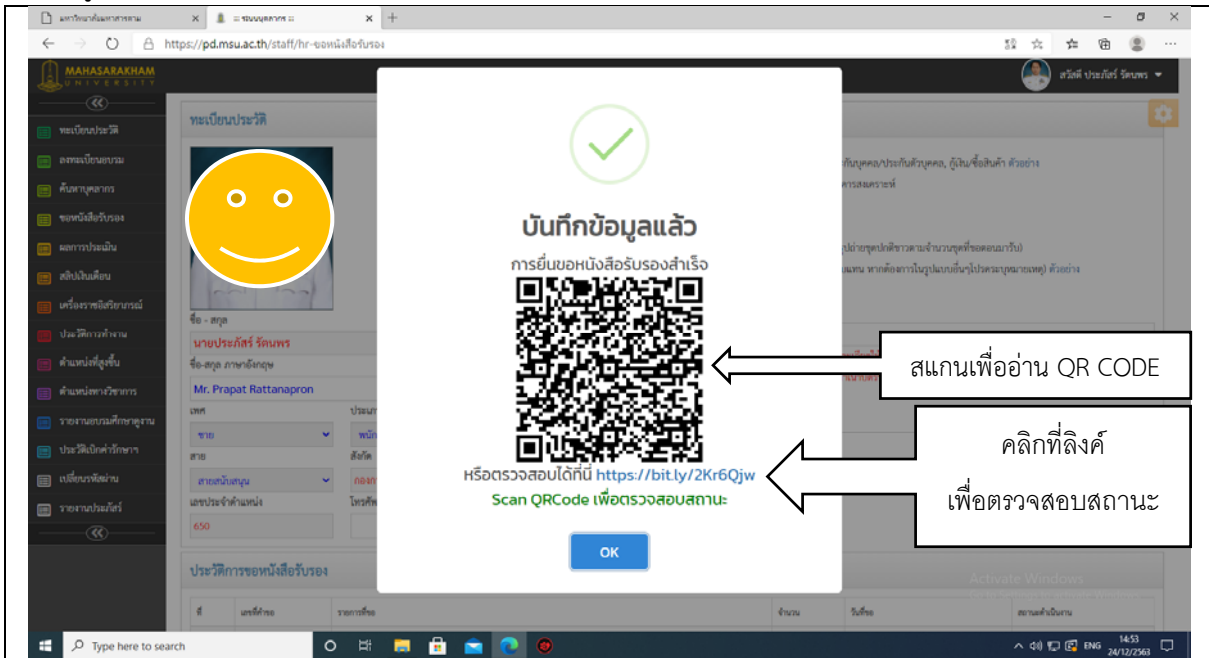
มหาวิทยาลัยมหาสารคาม
:: ระบบบุคลากร ::
https://pd.msu.ac.th/staff/hr-ขอหนังสือรับรอง

MAHASARAKHAM UNIVERSITY
สวัสดี ประภัสร์ รัตนพร

ทะเบียนประวัติ
ลงทะเบียนอบรม
ค้นหาบุคลากร
ขอหนังสือรับรอง
ผลการประเมิน
สลิปเงินเดือน
เครื่องราชอิสริยาภรณ์
ประวัติการทำงาน
ตำแหน่งที่สูงขึ้น
ตำแหน่งทางวิชาการ
รายงานอบรมศึกษาดูงาน
ประวัติเบิกค่ารักษา
เปลี่ยนรหัสผ่าน
รายงานประมวลผล

ทะเบียนประวัติ
ชื่อ - สกุล
นายประภัสร์ รัตนพร
ชื่อ-สกุล ภาษาอังกฤษ
Mr. Prapat Rattanapron
เพศ
ชาย
สาย
สายสนับสนุน
เลขประจำตำแหน่ง
650

บันทึกข้อมูลแล้ว
การยื่นขอหนังสือรับรองสำเร็จ
หรือตรวจสอบได้ที่นี่ https://bit.ly/2Kr6Qjw
Scan QRCode เพื่อตรวจสอบสถานะ
OK

สแกนเพื่ออ่าน QR CODE

คลิกที่ลิงค์
เพื่อตรวจสอบสถานะ

ประวัติการขอหนังสือรับรอง
ที่ | เลขที่คำขอ | รายการที่ขอ | จำนวน | วันที่ขอ | สถานะดำเนินการ

Activate Windows

Type here to search
ENG 14:53 24/12/2563